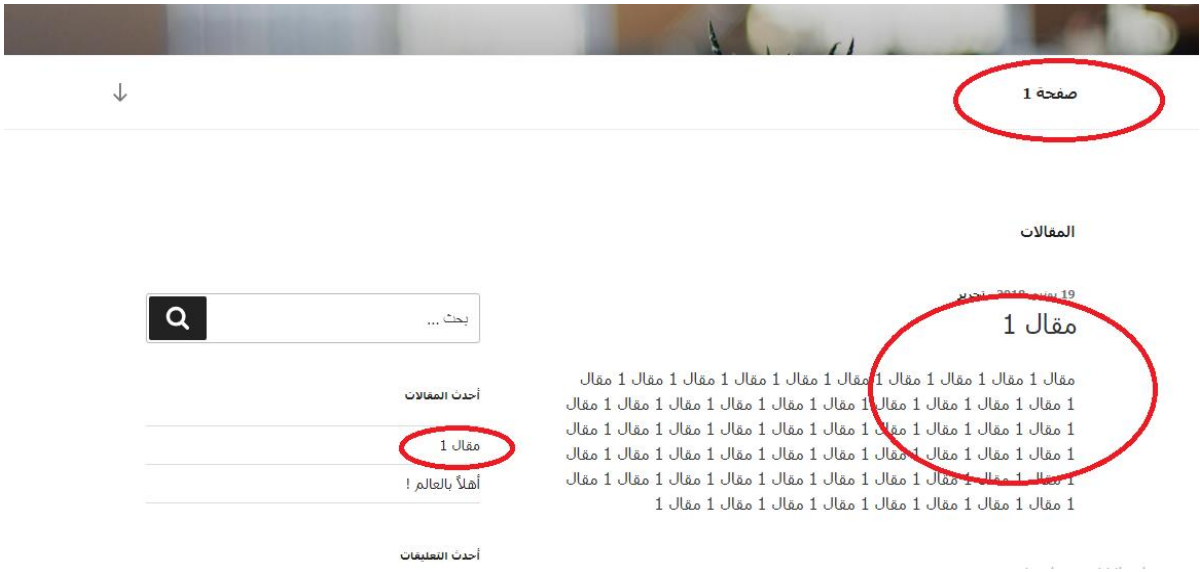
صفحة 1

المقالات

19 يونيو 2018 تحرير

مقال 1

مقال 1 مقال 1 مقال 1 مقال 1 مقال 1 مقال 1 مقال 1 مقال 1 مقال 1 مقال 1 مقال 1 مقال 1 مقال 1 مقال 1 مقال 1 مقال 1 مقال 1 مقال 1 مقال 1 مقال 1 مقال 1 مقال 1 مقال 1 مقال 1 مقال 1 مقال 1 مقال 1 مقال 1 مقال 1 مقال 1 مقال 1 مقال 1 مقال 1 مقال 1 مقال 1 مقال 1 مقال 1 مقال 1 مقال 1 مقال 1 مقال 1 مقال 1 مقال 1 مقال 1 مقال 1 مقال 1 مقال 1 مقال 1 مقال 1 مقال 1 مقال 1 مقال

بحث ...

أحدث المقالات

مقال 1

أهلاً بالعالم !

أحدث التعليقات